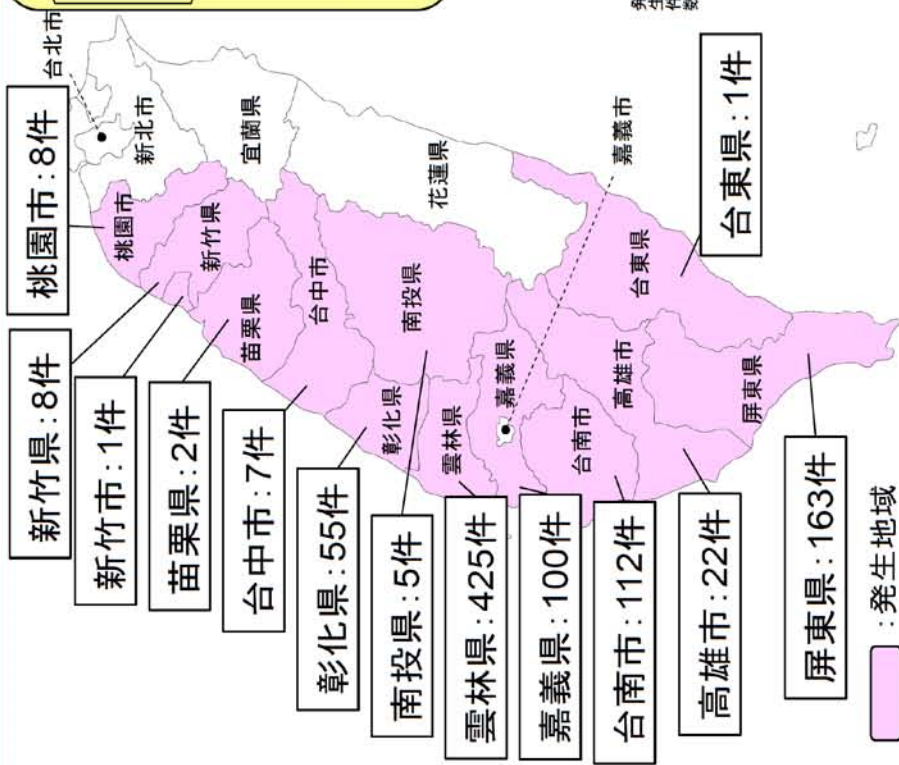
台北市
新北市
宜蘭県
花蓮県
嘉義市
台東県：1件
桃園市：8件
桃園市
新竹県
新竹県：8件
新竹市：1件
苗栗県
苗栗県：2件
台中市
台中市：7件
南投県
彰化県
彰化県：55件
南投県：5件
雲林県
雲林県：425件
嘉義県
嘉義県：100件
台南市
台南市：112件
高雄市
高雄市：22件
台東県
屏東県
屏東県：163件
：発生地域
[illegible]